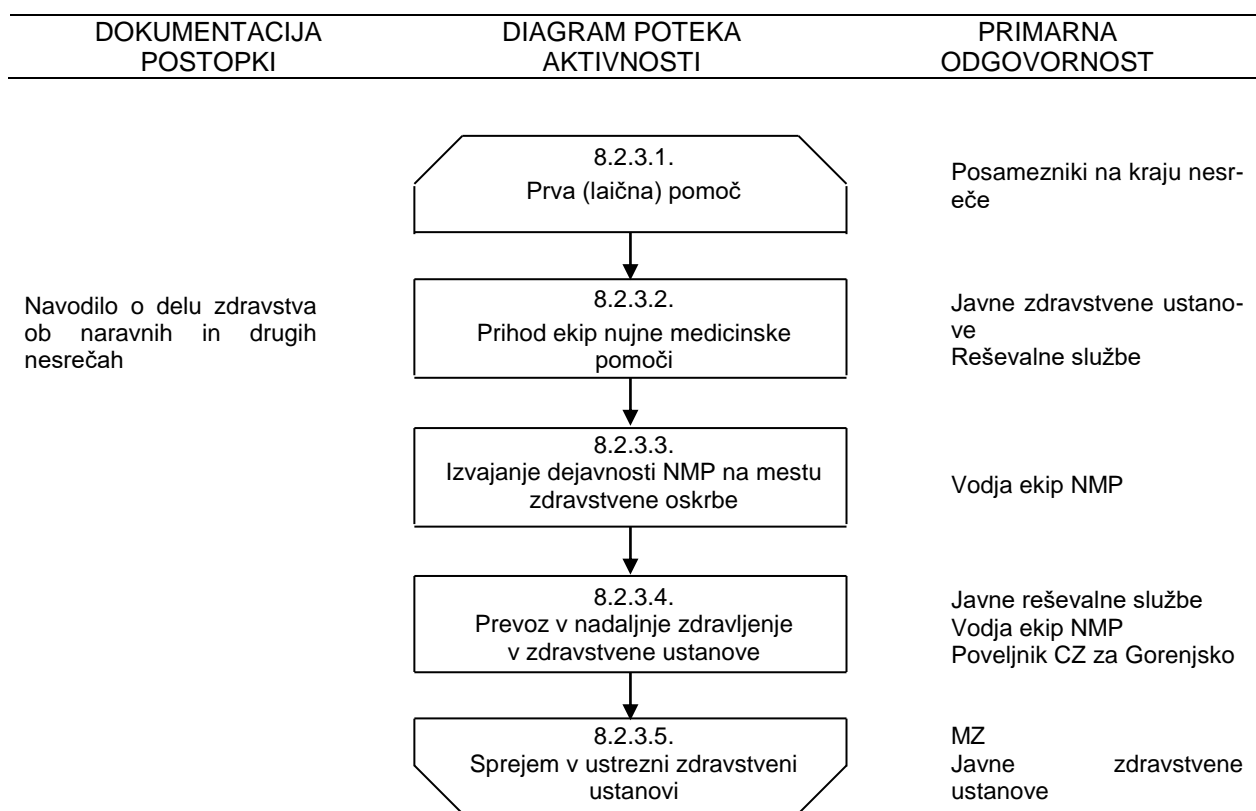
| DOKUMENTACIJA POSTOPKI | DIAGRAM POTEKA AKTIVNOSTI | PRIMARNA ODGOVORNOST |
|---|---|---|
| | 8.2.3.1. Prva (laična) pomoč | Posamezniki na kraju nesreče |
| Navodilo o delu zdravstva ob naravnih in drugih nesrečah | 8.2.3.2. Prihod ekip nujne medicinske pomoči | Javne zdravstvene ustanove<br>Reševalne službe |
| | 8.2.3.3. Izvajanje dejavnosti NMP na mestu zdravstvene oskrbe | Vodja ekip NMP |
| | 8.2.3.4. Prevoz v nadaljnje zdravljenje v zdravstvene ustanove | Javne reševalne službe<br>Vodja ekip NMP<br>Poveljnik CZ za Gorenjsko |
| | 8.2.3.5. Sprejem v ustrezni zdravstveni ustanovi | MZ<br>Javne zdravstvene ustanove |